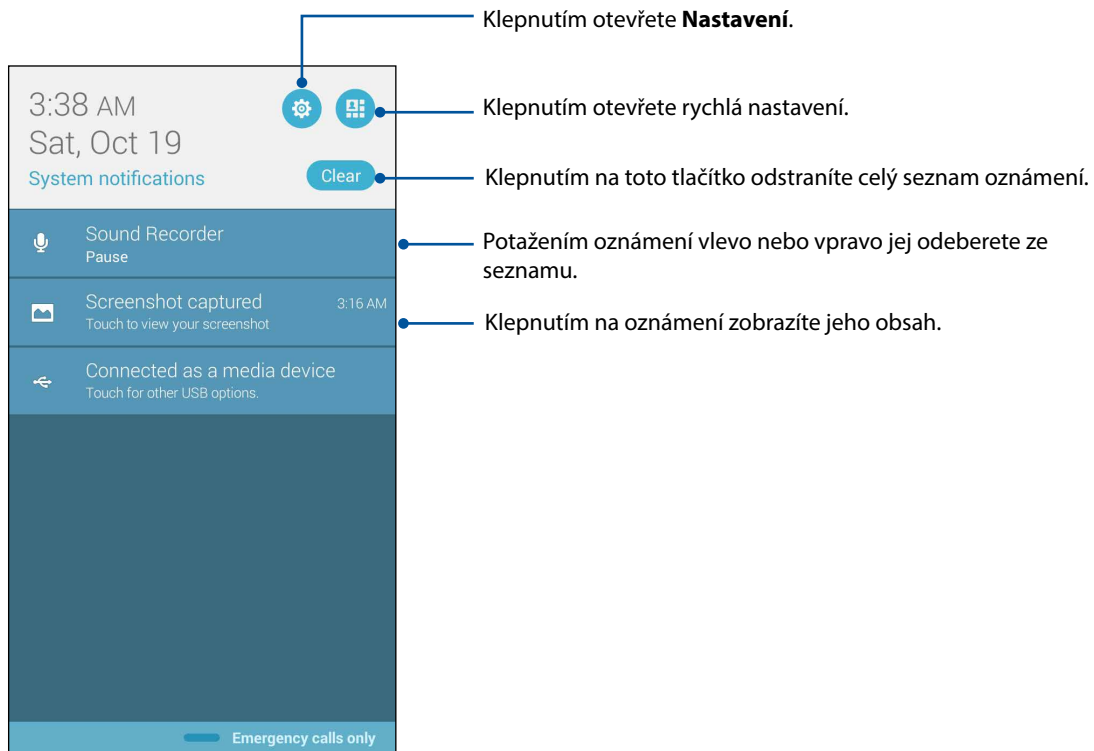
Klepnutím otevřete **Nastavení**.

3:38 AM
Sat, Oct 19
System notifications

Klepnutím otevřete rychlá nastavení.

Clear

Klepnutím na toto tlačítko odstraníte celý seznam oznámení.

Sound Recorder
Pause

Potažením oznámení vlevo nebo vpravo jej odeberete ze seznamu.

Screenshot captured 3:16 AM
Touch to view your screenshot

Klepnutím na oznámení zobrazíte jeho obsah.

Connected as a media device
Touch for other USB options.

Emergency calls only